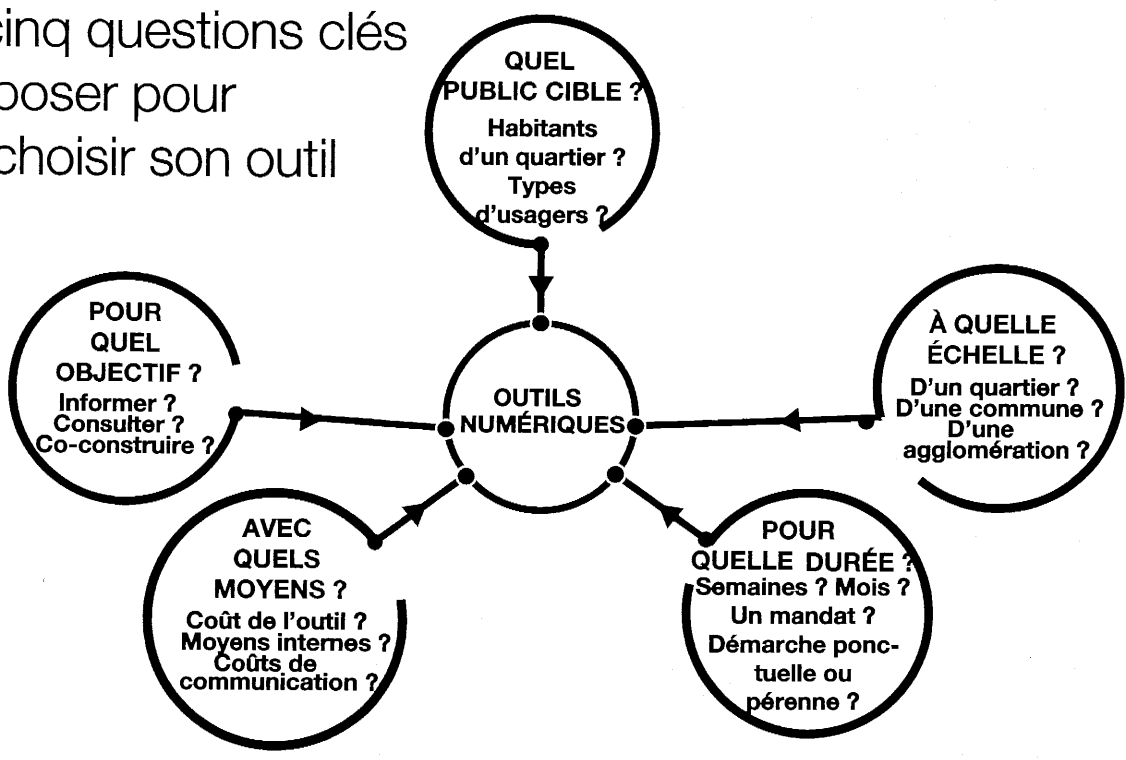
cinq questions clés
poser pour
choisir son outil

QUEL PUBLIC CIBLE ?
Habitants d'un quartier ?
Types d'usagers ?

POUR QUEL OBJECTIF ?
Informer ?
Consulter ?
Co-construire ?

OUTILS NUMÉRIQUES

À QUELLE ÉCHELLE ?
D'un quartier ?
D'une commune ?
D'une agglomération ?

AVEC QUELS MOYENS ?
Coût de l'outil ?
Moyens internes ?
Coûts de communication ?

POUR QUELLE DURÉE ?
Semaines ? Mois ?
Un mandat ?
Démarche ponctuelle ou pérenne ?